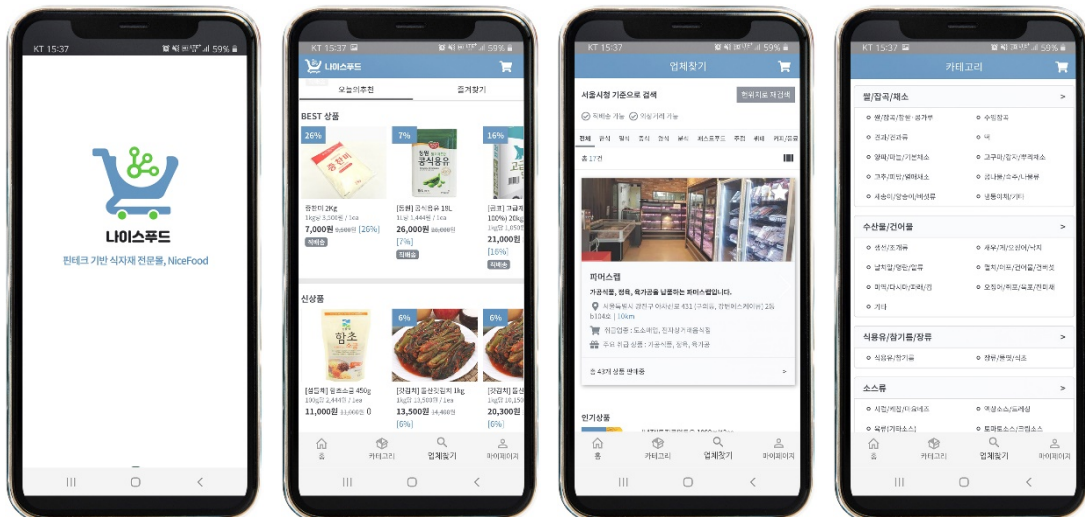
KT 15:37 59%

나이스푸드
핀테크 기반 식자재 전문몰, NiceFood

KT 15:37 59%

나이스푸드

오늘의추천 | 즐겨찾기

BEST 상품

26%
중현미 2Kg
1kg당 3,500원 / 1ea
7,000원 9,500원 [26%]
직배송

7%
[동원] 콩식용유 18L
1L당 1,444원 / 1ea
26,000원 28,000원
[7%]
직배송

16%
[운표] 고급... 100%) 20kg
1kg당 1,050...
21,000원
[16%]
직배송

신상품

[샘표] 참초소스 450g
100g당 2,444원 / 1ea
11,000원 11,000원 0

6%
[맛김치] 돌산갓김치 1kg
1kg당 13,500원 / 1ea
13,500원 14,400원
[6%]

6%
[맛김치] 돌산...
1kg당 10,150...
20,300원
[6%]

홈 | 카테고리 | 업체찾기 | 마이페이지

KT 15:37 59%

업체찾기

서울시청 기준으로 검색 | 현위치로 재검색

직배송 가능 | 이달거래 가능

전체 | 한식 | 양식 | 중식 | 일식 | 분식 | 패스트푸드 | 주점 | 뷔페 | 커피/음료

총 17건

피어스랩
가공식품, 정육, 육가공을 납품하는 피어스랩입니다.
서울특별시 광진구 아차산로 431 (구의동, 강변미스케어빌) 2동 b104호 | 10km
취급업종 : 도소매업, 전자상거래물품업
주요 취급 상품 : 가공식품, 정육, 육가공

총 43개 상품 판매중 >

인기상품

홈 | 카테고리 | 업체찾기 | 마이페이지

KT 15:37 59%

카테고리

쌀/잡곡/채소 >
쌀/잡곡/찹쌀·곡가루 | 수입잡곡
곡류/견과류 | 떡
엽채/파/양념채소 | 고구마/감자/뿌리채소
과채/과일/열매채소 | 콩나물/숙주/나물류
새송이/양송이/버섯류 | 냉동야채/기타

수산물/건어물 >
생선/조개류 | 새우/게/오징어/낙지
냉장알/명란/젓갈 | 멸치/미역/건어물/건해초
파래/다시마/조미김 | 오징어/어묵/쥐포/전지새
기타

식용유/참기름/장류 >
식용유/참기름 | 장류/분말/식초

소스류 >
시럽/케첩/마요네즈 | 액상소스/드레싱
육류/기타소스 | 토마토소스/크림소스

홈 | 카테고리 | 업체찾기 | 마이페이지